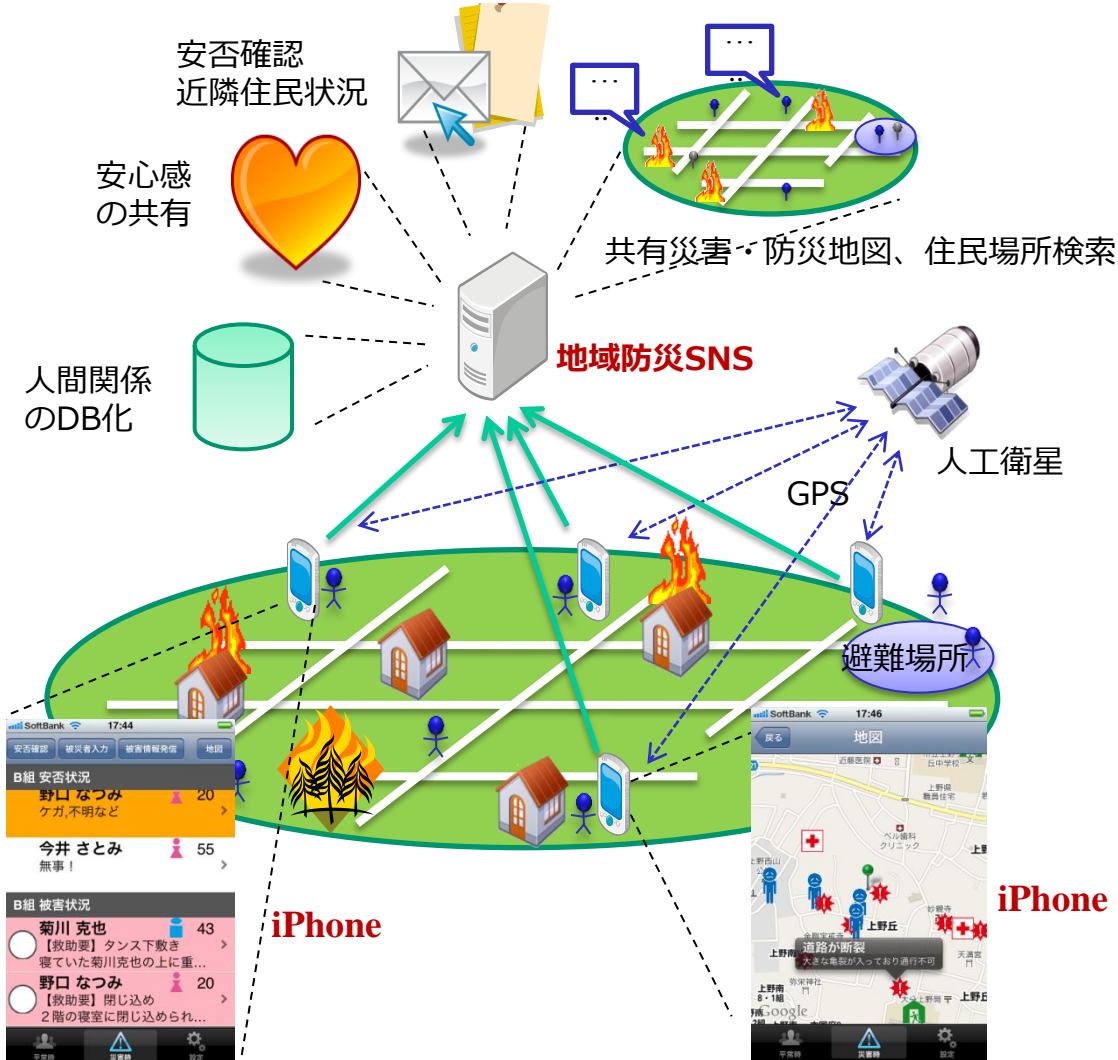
安否確認
近隣住民状況

安心感
の共有

共有災害・防災地図、住民場所検索

人間関係
のDB化

地域防災SNS

人工衛星

GPS

避難場所

SoftBank 17:44
安否確認 被災者入力 被害情報発信 地図
B組 安否状況
野口 なつみ 20
ケガ,不明など
今井 さとみ 55
無事!
B組 被害状況
菊川 克也 43
【救助要】タンス下敷き
寝ていた菊川克也の上に重...
野口 なつみ 20
【救助要】閉じ込め
2階の寝室に閉じ込められ...
平常時 災害時 設定

iPhone

SoftBank 17:46
戻る 地図
近藤医院
ベル歯科クリニック
上野西山
上野丘
道路が断裂
大きな亀裂が入っており通行不可
上野南
上野丘
天満宮
Google
平常時 災害時 設定

iPhone